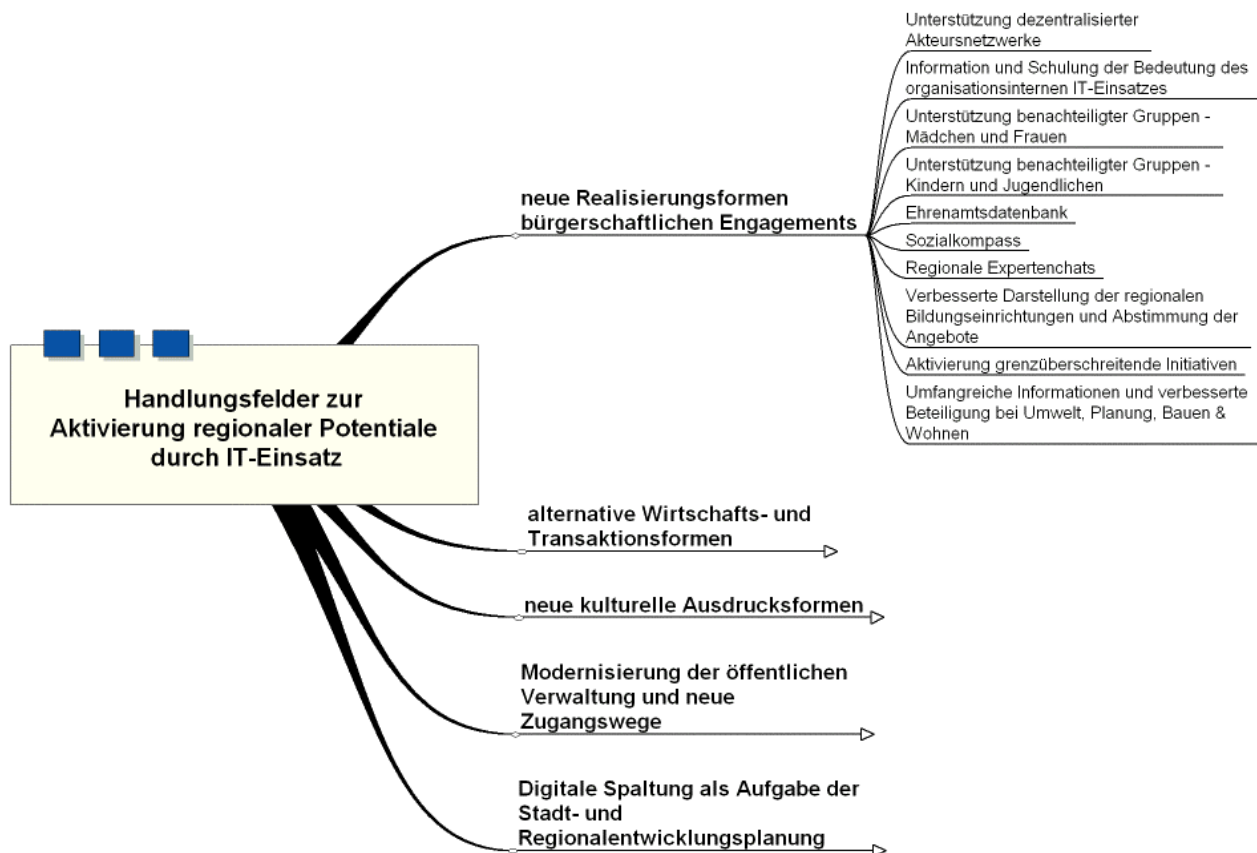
Handlungsfelder zur Aktivierung regionaler Potentiale durch IT-Einsatz

neue Realisierungsformen bürgerschaftlichen Engagements

Unterstützung dezentralisierter Akteursnetzwerke

Information und Schulung der Bedeutung des organisationsinternen IT-Einsatzes

Unterstützung benachteiligter Gruppen - Mädchen und Frauen

Unterstützung benachteiligter Gruppen - Kindern und Jugendlichen

Ehrenamtsdatenbank

Sozialkompass

Regionale Expertenchats

Verbesserte Darstellung der regionalen Bildungseinrichtungen und Abstimmung der Angebote

Aktivierung grenzüberschreitende Initiativen

Umfangreiche Informationen und verbesserte Beteiligung bei Umwelt, Planung, Bauen & Wohnen

alternative Wirtschafts- und Transaktionsformen

neue kulturelle Ausdrucksformen

Modernisierung der öffentlichen Verwaltung und neue Zugangswege

Digitale Spaltung als Aufgabe der Stadt- und Regionalentwicklungsplanung